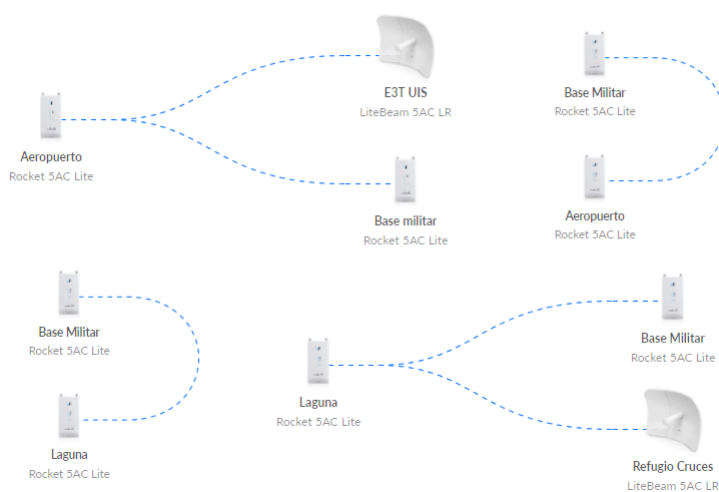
E3T UIS
LiteBeam 5AC LR

Base Militar
Rocket 5AC Lite

Aeropuerto
Rocket 5AC Lite

Base militar
Rocket 5AC Lite

Aeropuerto
Rocket 5AC Lite

Base Militar
Rocket 5AC Lite

Laguna
Rocket 5AC Lite

Base Militar
Rocket 5AC Lite

Laguna
Rocket 5AC Lite

Refugio Cruces
LiteBeam 5AC LR